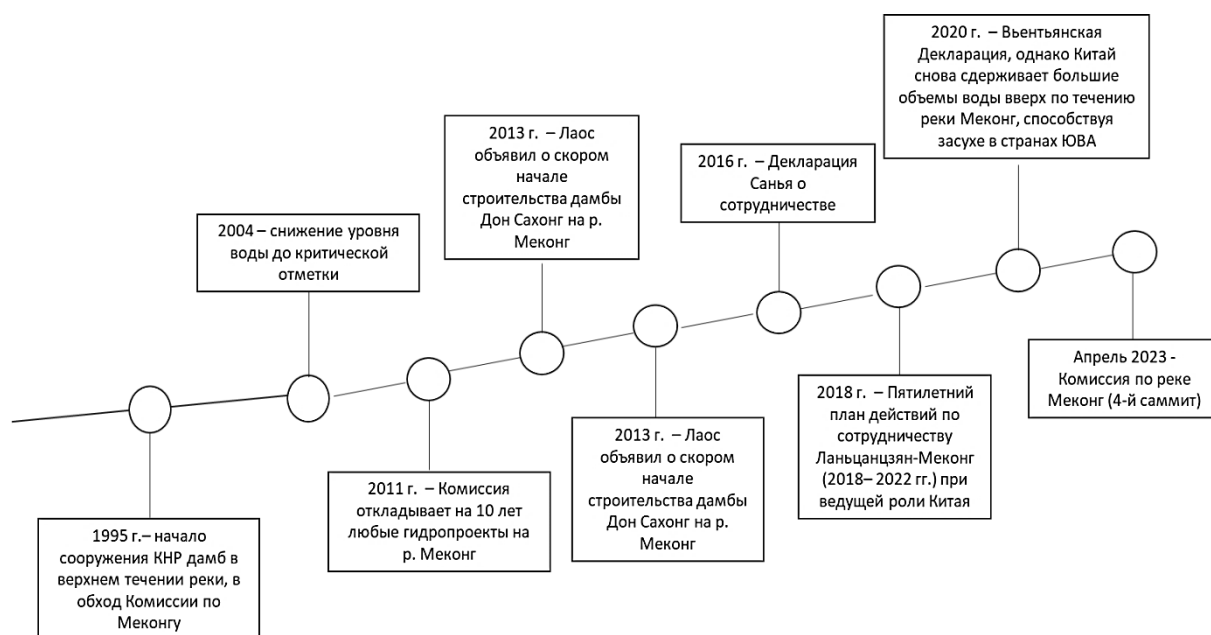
1995 г.– начало сооружения КНР дамб в верхнем течении реки, в обход Комиссии по Меконгу

2004 – снижение уровня воды до критической отметки

2011 г. – Комиссия откладывает на 10 лет любые гидропроекты на р. Меконг

2013 г. – Лаос объявил о скором начале строительства дамбы Дон Сахонг на р. Меконг

2013 г. – Лаос объявил о скором начале строительства дамбы Дон Сахонг на р. Меконг

2016 г. – Декларация Санья о сотрудничестве

2018 г. – Пятилетний план действий по сотрудничеству Ланьцанцзян-Меконг (2018– 2022 гг.) при ведущей роли Китая

2020 г. – Вьентьянская Декларация, однако Китай снова сдерживает большие объемы воды вверх по течению реки Меконг, способствуя засухе в странах ЮВА

Апрель 2023 - Комиссия по реке Меконг (4-й саммит)